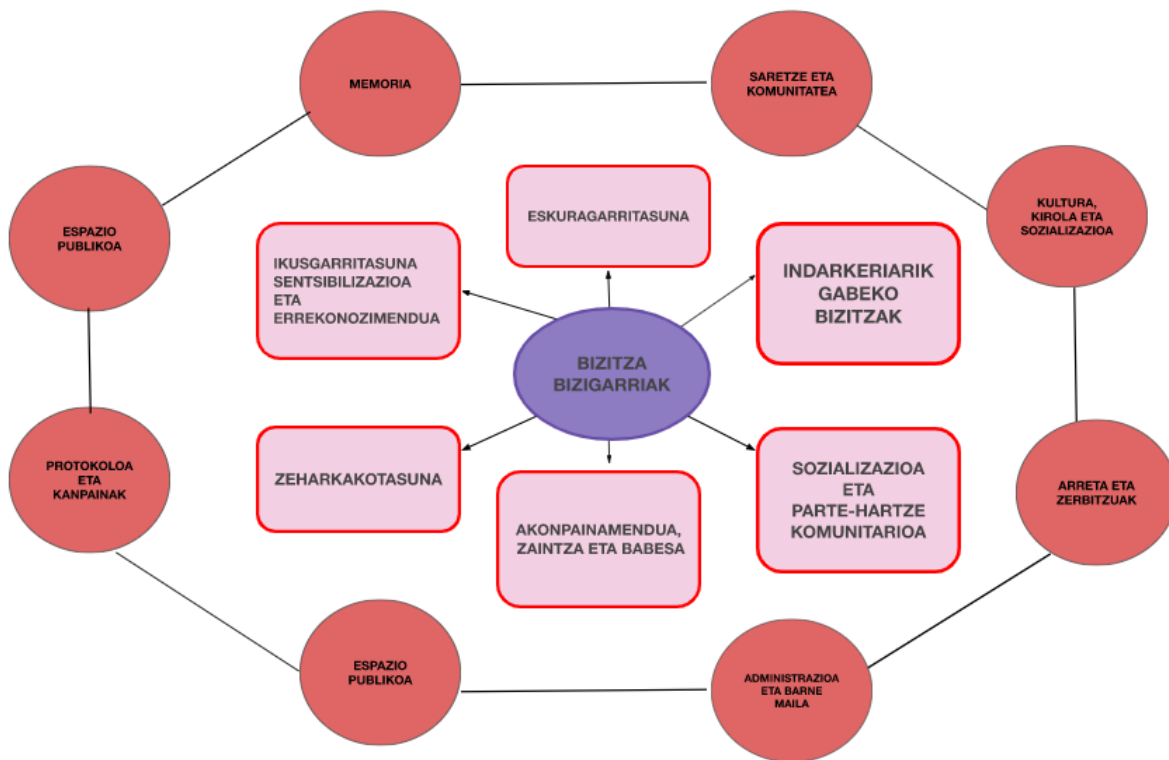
MEMORIA

SARETZE ETA KOMUNITATEA

ESPAZIO PUBLIKOA

ESKURAGARRITASUNA

KULTURA, KIROLA ETA SOZIALIZAZIOA

IKUSGARRITASUNA SENTSIBILIZAZIOA ETA ERREKONOZIMENDUA

INDARKERIARIK GABEKO BIZITZAK

BIZITZA BIZIGARRIAK

PROTOKOLOA ETA KANPAINAK

ZEHARKAKOTASUNA

SOZIALIZAZIOA ETA PARTE-HARTZE KOMUNITARIOA

ARRETA ETA ZERBITZUAK

AKONPAINAMENDUA, ZAINTZA ETA BABESA

ESPAZIO PUBLIKOA

ADMINISTRAZIOA ETA BARNE MAILA